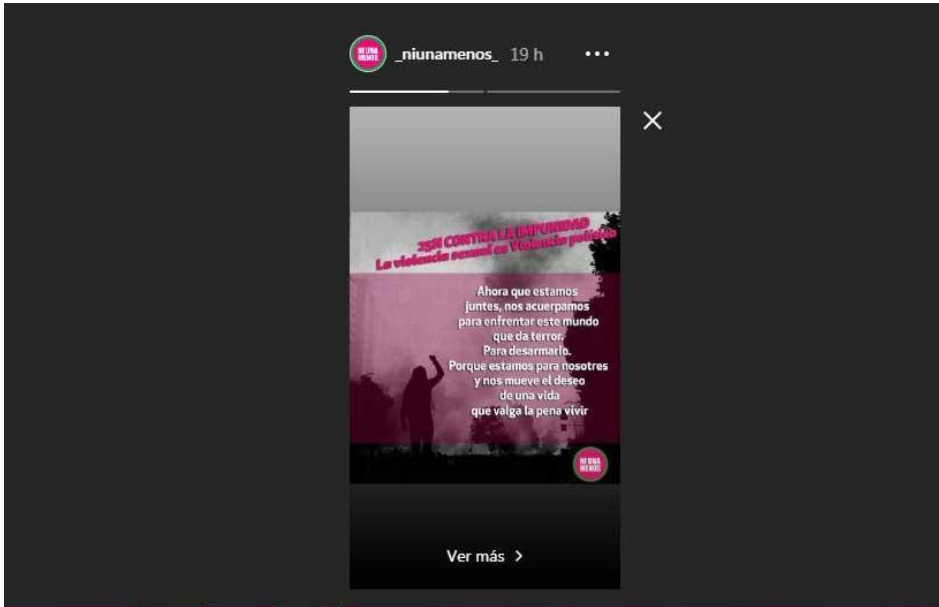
NI UNA MENOS

_niunamenos_ 19 h •••

25N CONTRA LA IMPUNIDAD
La violencia sexual es Violencia política

Ahora que estamos juntes, nos acuerpamos para enfrentar este mundo que da terror. Para desarmarlo. Porque estamos para nosotres y nos mueve el deseo de una vida que valga la pena vivir

NI UNA MENOS

Ver más ›